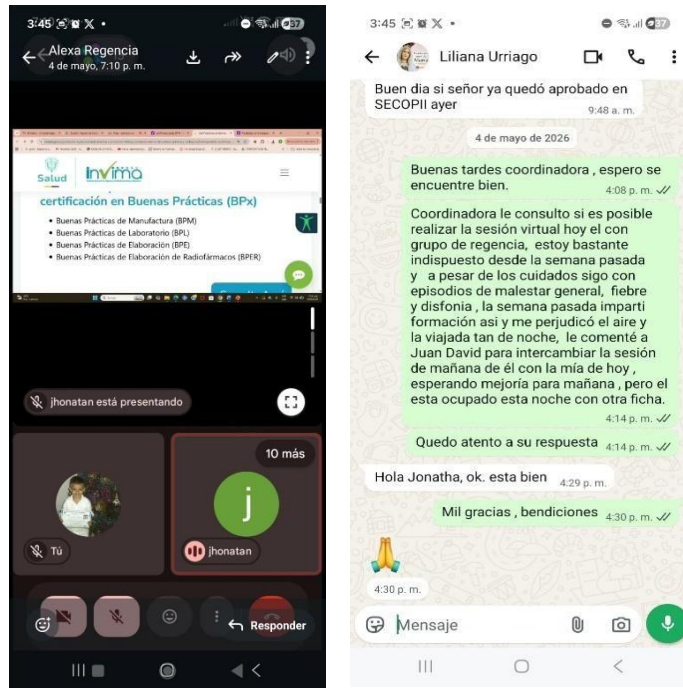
3:45

Alexa Regencia
4 de mayo, 7:10 p. m.

Salud Invima

certificación en Buenas Prácticas (BPx)

• Buenas Prácticas de Manufactura (BPM)
• Buenas Prácticas de Laboratorio (BPL)
• Buenas Prácticas de Elaboración (BPE)
• Buenas Prácticas de Elaboración de Radiofármacos (BPER)

jhonatan está presentando

10 más

j

Tú

jhonatan

Responder

3:45

Liliana Urriago

Buen dia si señor ya quedó aprobado en SECOPII ayer 9:48 a. m.

4 de mayo de 2026

Buenas tardes coordinadora , espero se encuentre bien. 4:08 p. m.

Coordinadora le consulto si es posible realizar la sesión virtual hoy el con grupo de regencia, estoy bastante indispuesto desde la semana pasada y a pesar de los cuidados sigo con episodios de malestar general, fiebre y disfonia , la semana pasada imparti formación asi y me perjudicó el aire y la viajada tan de noche, le comenté a Juan David para intercambiar la sesión de mañana de él con la mía de hoy , esperando mejoría para mañana , pero el esta ocupado esta noche con otra ficha. 4:14 p. m.

Quedo atento a su respuesta 4:14 p. m.

Hola Jonatha, ok. esta bien 4:29 p. m.

Mil gracias , bendiciones 4:30 p. m.

🙏
4:30 p. m.

Mensaje